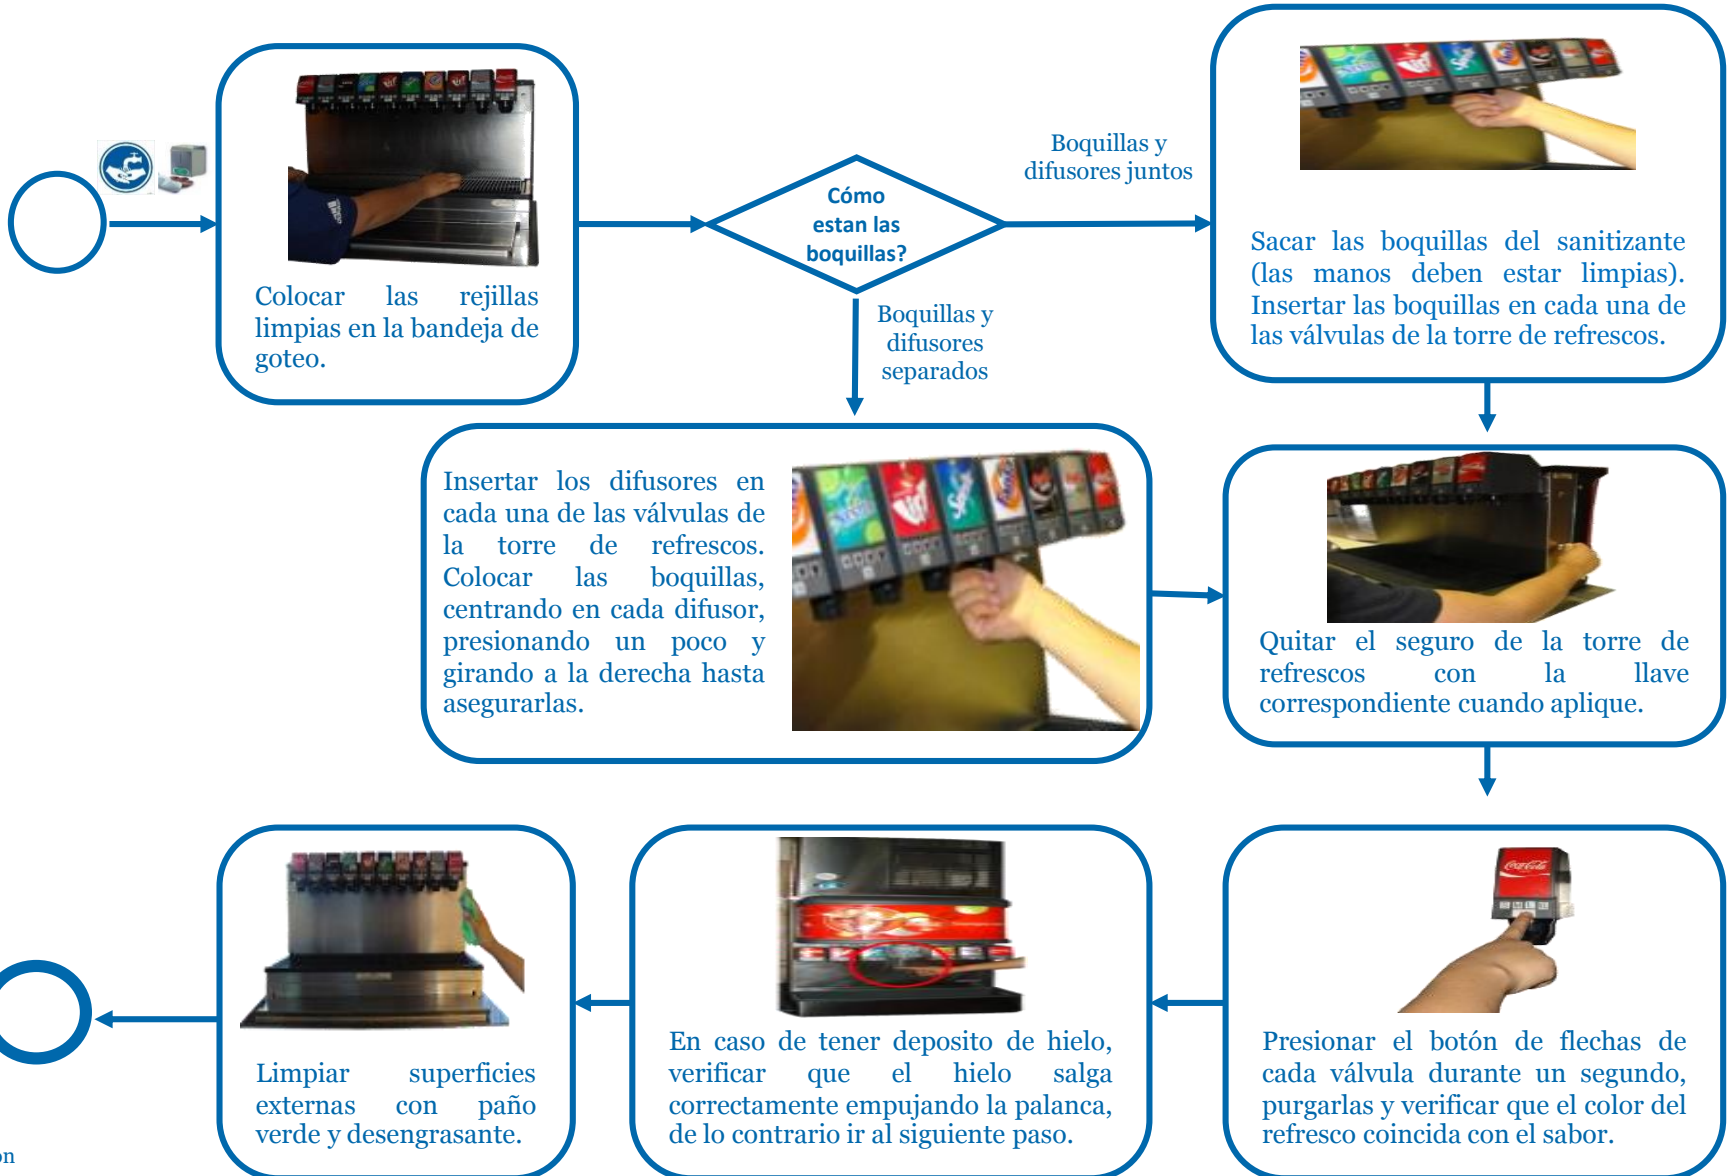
Colocar las rejillas limpias en la bandeja de goteo.

Cómo estan las boquillas?

Boquillas y difusores juntos

Sacar las boquillas del sanitizante (las manos deben estar limpias). Insertar las boquillas en cada una de las válvulas de la torre de refrescos.

Boquillas y difusores separados

Insertar los difusores en cada una de las válvulas de la torre de refrescos. Colocar las boquillas, centrando en cada difusor, presionando un poco y girando a la derecha hasta asegurarlas.

Quitar el seguro de la torre de refrescos con la llave correspondiente cuando aplique.

Presionar el botón de flechas de cada válvula durante un segundo, purgarlas y verificar que el color del refresco coincida con el sabor.

En caso de tener deposito de hielo, verificar que el hielo salga correctamente empujando la palanca, de lo contrario ir al siguiente paso.

Limpiar superficies externas con paño verde y desengrasante.

on